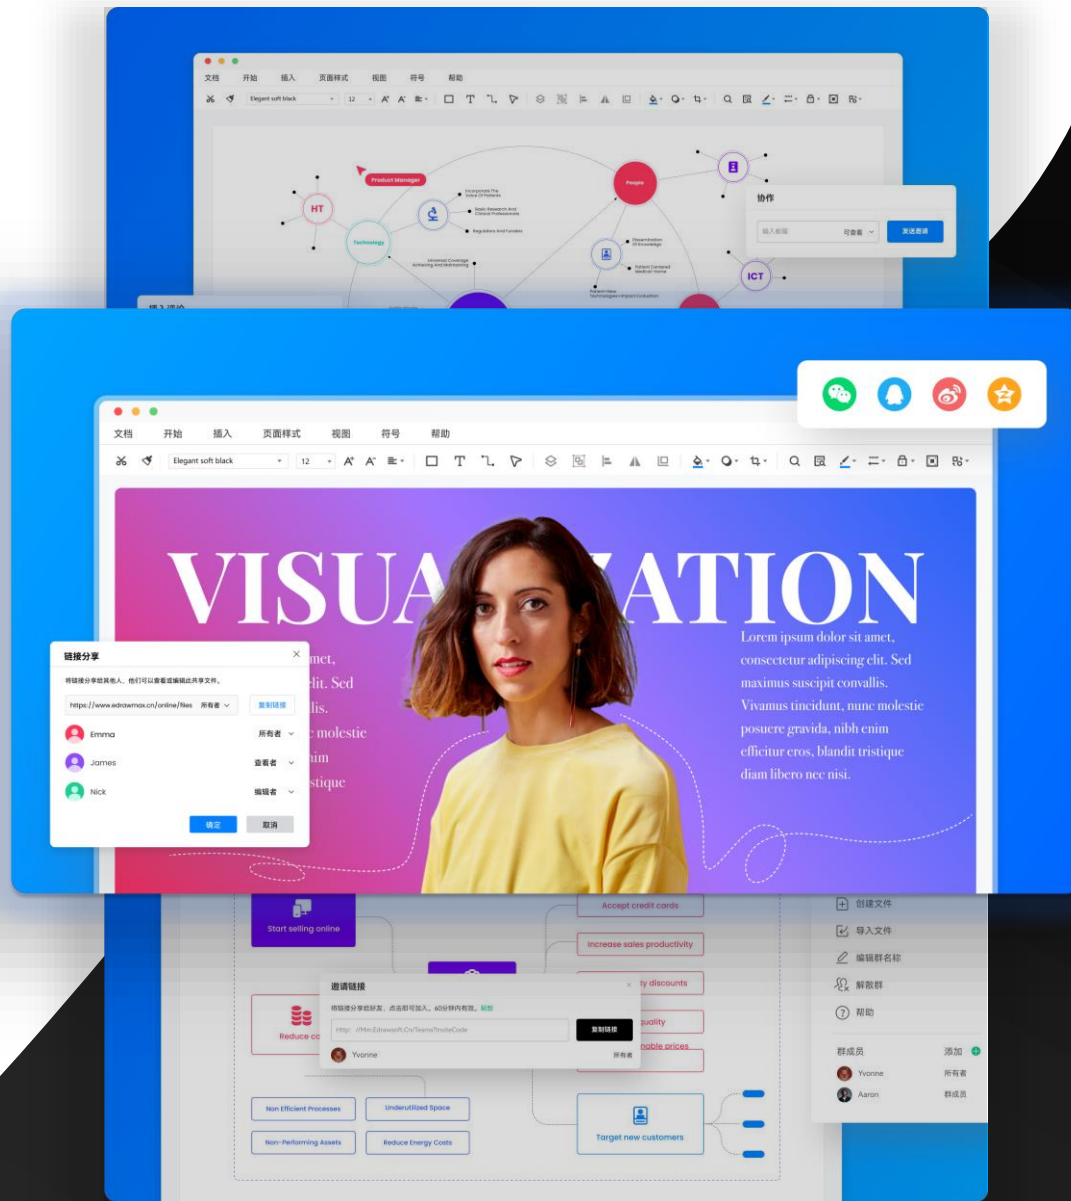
文档 开始 插入 页面样式 视图 符号 帮助

Elegant soft black 12

Product Manager

HT

Technology

People

ICT

协作

输入邮箱 可查看 发送邀请

文档 开始 插入 页面样式 视图 符号 帮助

Elegant soft black 12

VISUA ATION

Lorem ipsum dolor sit amet, consectetur adipiscing elit. Sed maximus suscipit convallis. Vivamus tincidunt, nunc molestie posuere gravida, nibh enim efficitur eros, blandit tristique diam libero nec nisi.

链接分享

将链接分享给其他人，他们可以查看或编辑此共享文件。

https://www.edrawmax.cn/online/files 所有者 复制链接

Emma 所有者

James 查看者

Nick 编辑者

确定 取消

Start selling online

Accept credit cards

Increase sales productivity

Reduce co

邀请链接

将链接分享给好友，点击即可加入，60分钟内有效。刷新

http://Mm.Edrawsoft.Cn/TeamsInviteCode 复制链接

Yvonne 所有者

Non Efficient Processes

Underutilized Space

Non-Performing Assets

Reduce Energy Costs

Target new customers

创建文件

导入文件

编辑群名称

解散群

帮助

群成员 添加

Yvonne 所有者

Aaron 群成员